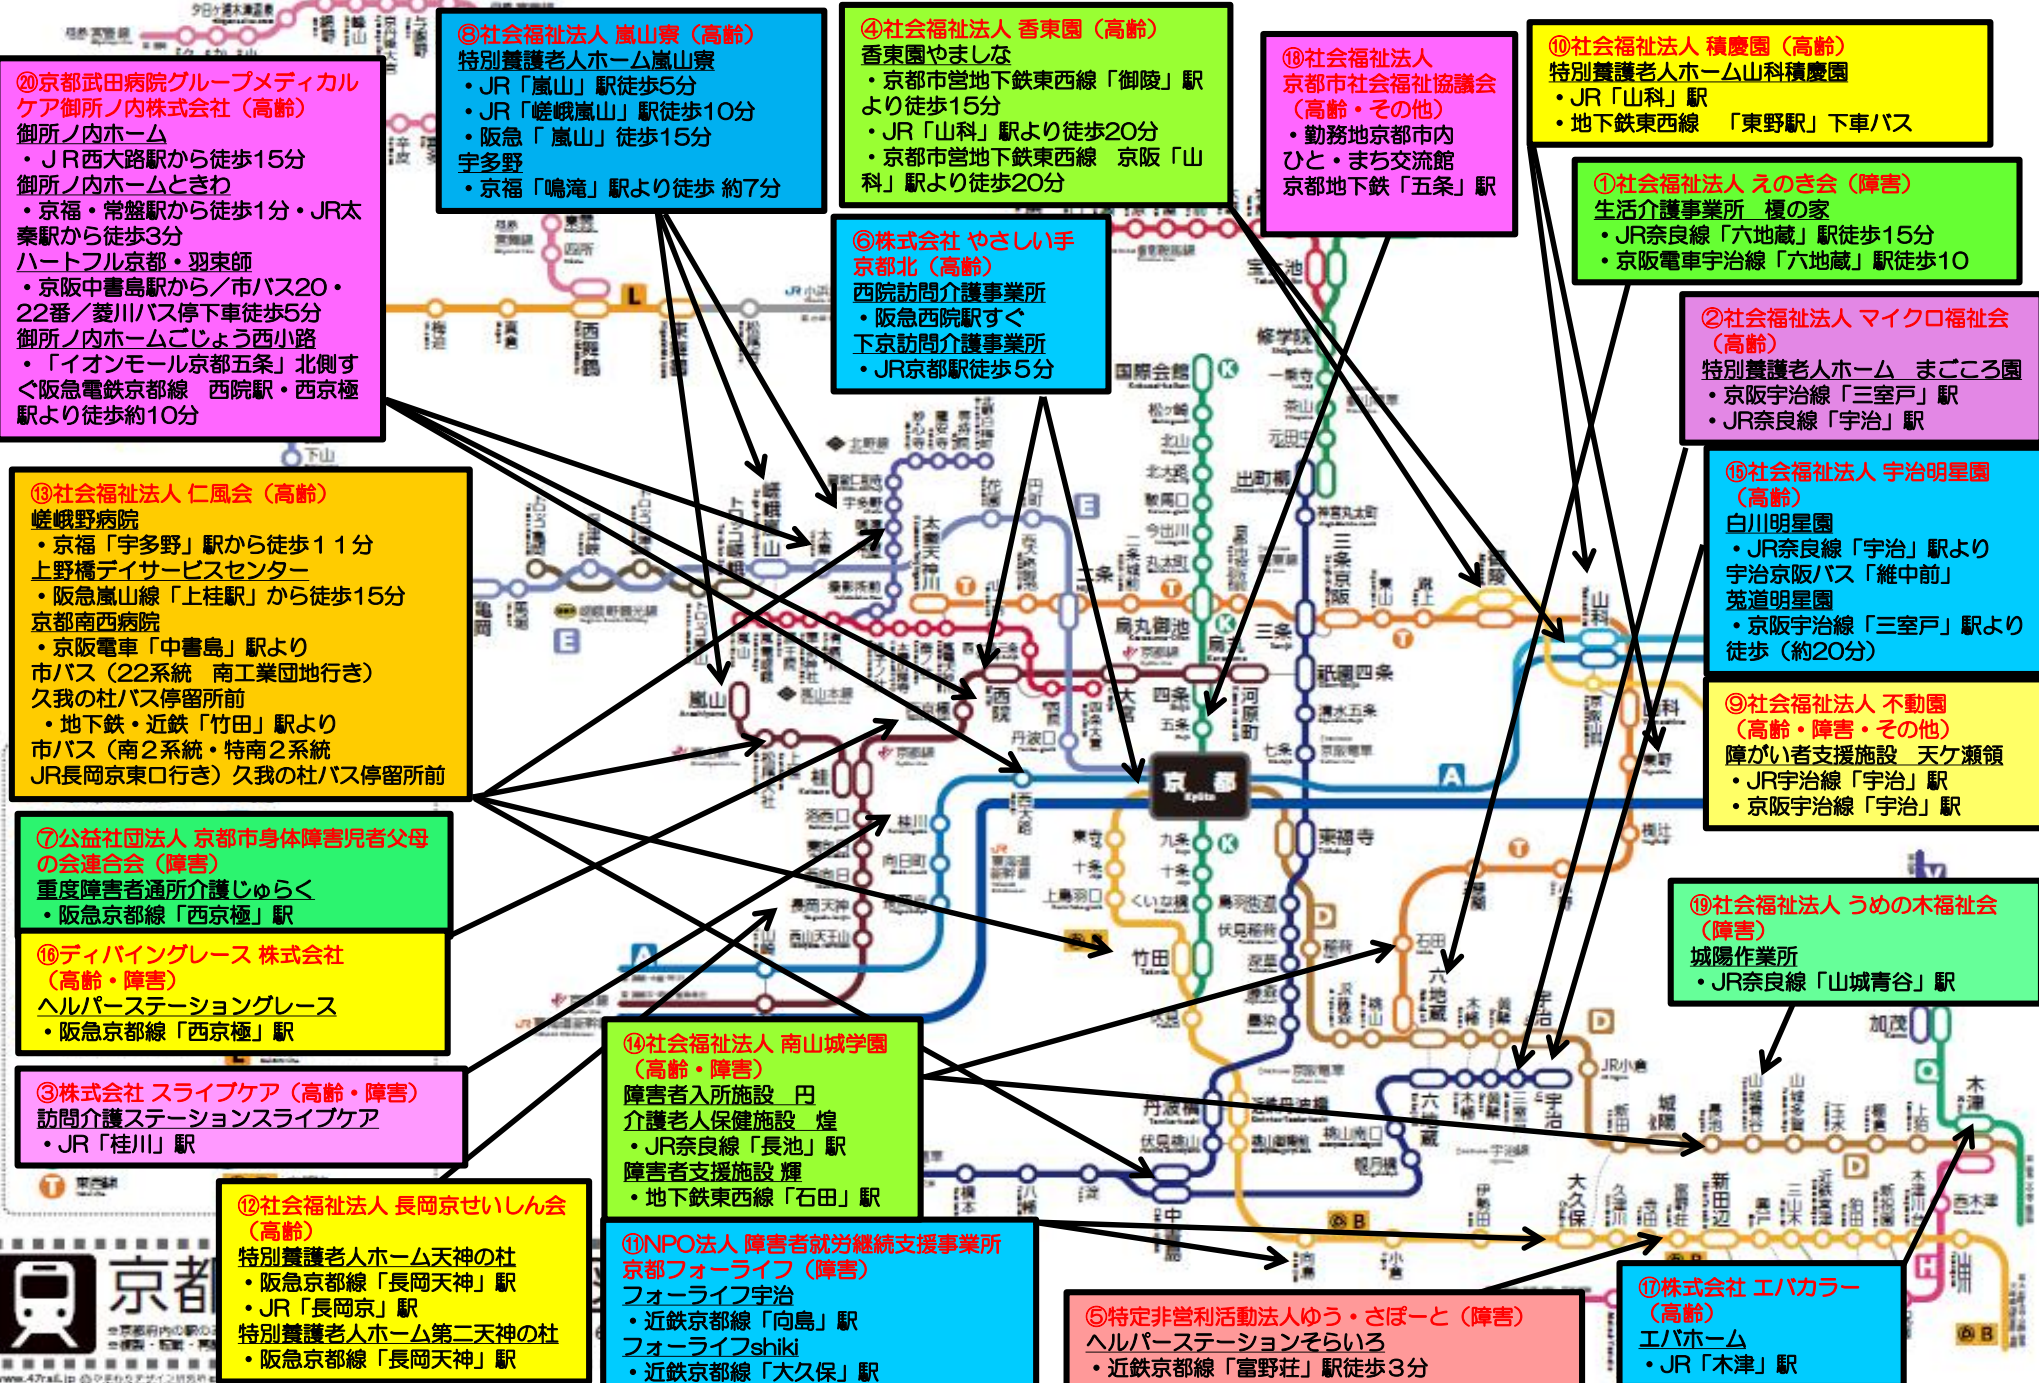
⑳京都武田病院グループメディカルケア御所ノ内株式会社（高齢）
御所ノ内ホーム
・ＪＲ西大路駅から徒歩15分
御所ノ内ホームときわ
・京福・常盤駅から徒歩1分・JR太秦駅から徒歩3分
ハートフル京都・羽束師
・京阪中書島駅から／市バス20・22番／菱川バス停下車徒歩5分
御所ノ内ホームごじょう西小路
・「イオンモール京都五条」北側すぐ阪急電鉄京都線　西院駅・西京極駅より徒歩約10分

⑧社会福祉法人 嵐山寮（高齢）
特別養護老人ホーム嵐山寮
・JR「嵐山」駅徒歩5分
・JR「嵯峨嵐山」駅徒歩10分
・阪急「 嵐山」徒歩15分
宇多野
・京福「鳴滝」駅より徒歩 約7分

④社会福祉法人 香東園（高齢）
香東園やましな
・京都市営地下鉄東西線「御陵」駅より徒歩15分
・JR「山科」駅より徒歩20分
・京都市営地下鉄東西線　京阪「山科」駅より徒歩20分

⑱社会福祉法人
京都市社会福祉協議会（高齢・その他）
・勤務地京都市内
ひと・まち交流館
京都地下鉄「五条」駅

⑩社会福祉法人 積慶園（高齢）
特別養護老人ホーム山科積慶園
・JR「山科」駅
・地下鉄東西線　「東野駅」下車バス

①社会福祉法人 えのき会（障害）
生活介護事業所　榎の家
・JR奈良線「六地蔵」駅徒歩15分
・京阪電車宇治線「六地蔵」駅徒歩10

⑥株式会社 やさしい手
京都北（高齢）
西院訪問介護事業所
・阪急西院駅すぐ
下京訪問介護事業所
・JR京都駅徒歩5分

②社会福祉法人 マイクロ福祉会（高齢）
特別養護老人ホーム　まごころ園
・京阪宇治線「三室戸」駅
・JR奈良線「宇治」駅

⑬社会福祉法人 仁風会（高齢）
嵯峨野病院
・京福「宇多野」駅から徒歩１１分
上野橋デイサービスセンター
・阪急嵐山線「上桂駅」から徒歩15分
京都南西病院
・京阪電車「中書島」駅より
市バス（22系統　南工業団地行き）
久我の杜バス停留所前
・地下鉄・近鉄「竹田」駅より
市バス（南２系統・特南２系統
JR長岡京東口行き）久我の杜バス停留所前

⑮社会福祉法人 宇治明星園（高齢）
白川明星園
・JR奈良線「宇治」駅より
宇治京阪バス「維中前」
菟道明星園
・京阪宇治線「三室戸」駅より
徒歩（約20分）

⑨社会福祉法人 不動園（高齢・障害・その他）
障がい者支援施設　天ケ瀬領
・JR宇治線「宇治」駅
・京阪宇治線「宇治」駅

⑦公益社団法人 京都市身体障害児者父母の会連合会（障害）
重度障害者通所介護じゅらく
・阪急京都線「西京極」駅

⑯ディバイングレース 株式会社（高齢・障害）
ヘルパーステーショングレース
・阪急京都線「西京極」駅

⑲社会福祉法人 うめの木福祉会（障害）
城陽作業所
・JR奈良線「山城青谷」駅

③株式会社 スライプケア（高齢・障害）
訪問介護ステーションスライプケア
・JR「桂川」駅

⑭社会福祉法人 南山城学園（高齢・障害）
障害者入所施設　円
介護老人保健施設　煌
・JR奈良線「長池」駅
障害者支援施設 輝
・地下鉄東西線「石田」駅

⑫社会福祉法人 長岡京せいしん会（高齢）
特別養護老人ホーム天神の杜
・阪急京都線「長岡天神」駅
・JR「長岡京」駅
特別養護老人ホーム第二天神の杜
・阪急京都線「長岡天神」駅

⑪NPO法人 障害者就労継続支援事業所
京都フォーライフ（障害）
フォーライフ宇治
・近鉄京都線「向島」駅
フォーライフshiki
・近鉄京都線「大久保」駅

⑤特定非営利活動法人ゆう・さぽーと（障害）
ヘルパーステーションそらいろ
・近鉄京都線「富野荘」駅徒歩3分

⑰株式会社 エバカラー（高齢）
エバホーム
・JR「木津」駅

京都 嵐山 西院 京都 Kyoto 四条 五条 七条 九条 十条 東寺 竹田 丹波橋 六地蔵 山科 桂 宇治 木津 城陽 大久保 向島 中書島 伏見 石田 醍醐 烏丸御池 三条 祇園四条 出町柳 修学院 国際会館 北山 今出川 丸太町 太秦天神川 西京極 洛西口 桂川 長岡天神 西大路 東福寺 稲荷 藤森 伏見稲荷 黄檗 三室戸 新田辺 三山木 加茂 JR小倉 T E A K D L B H